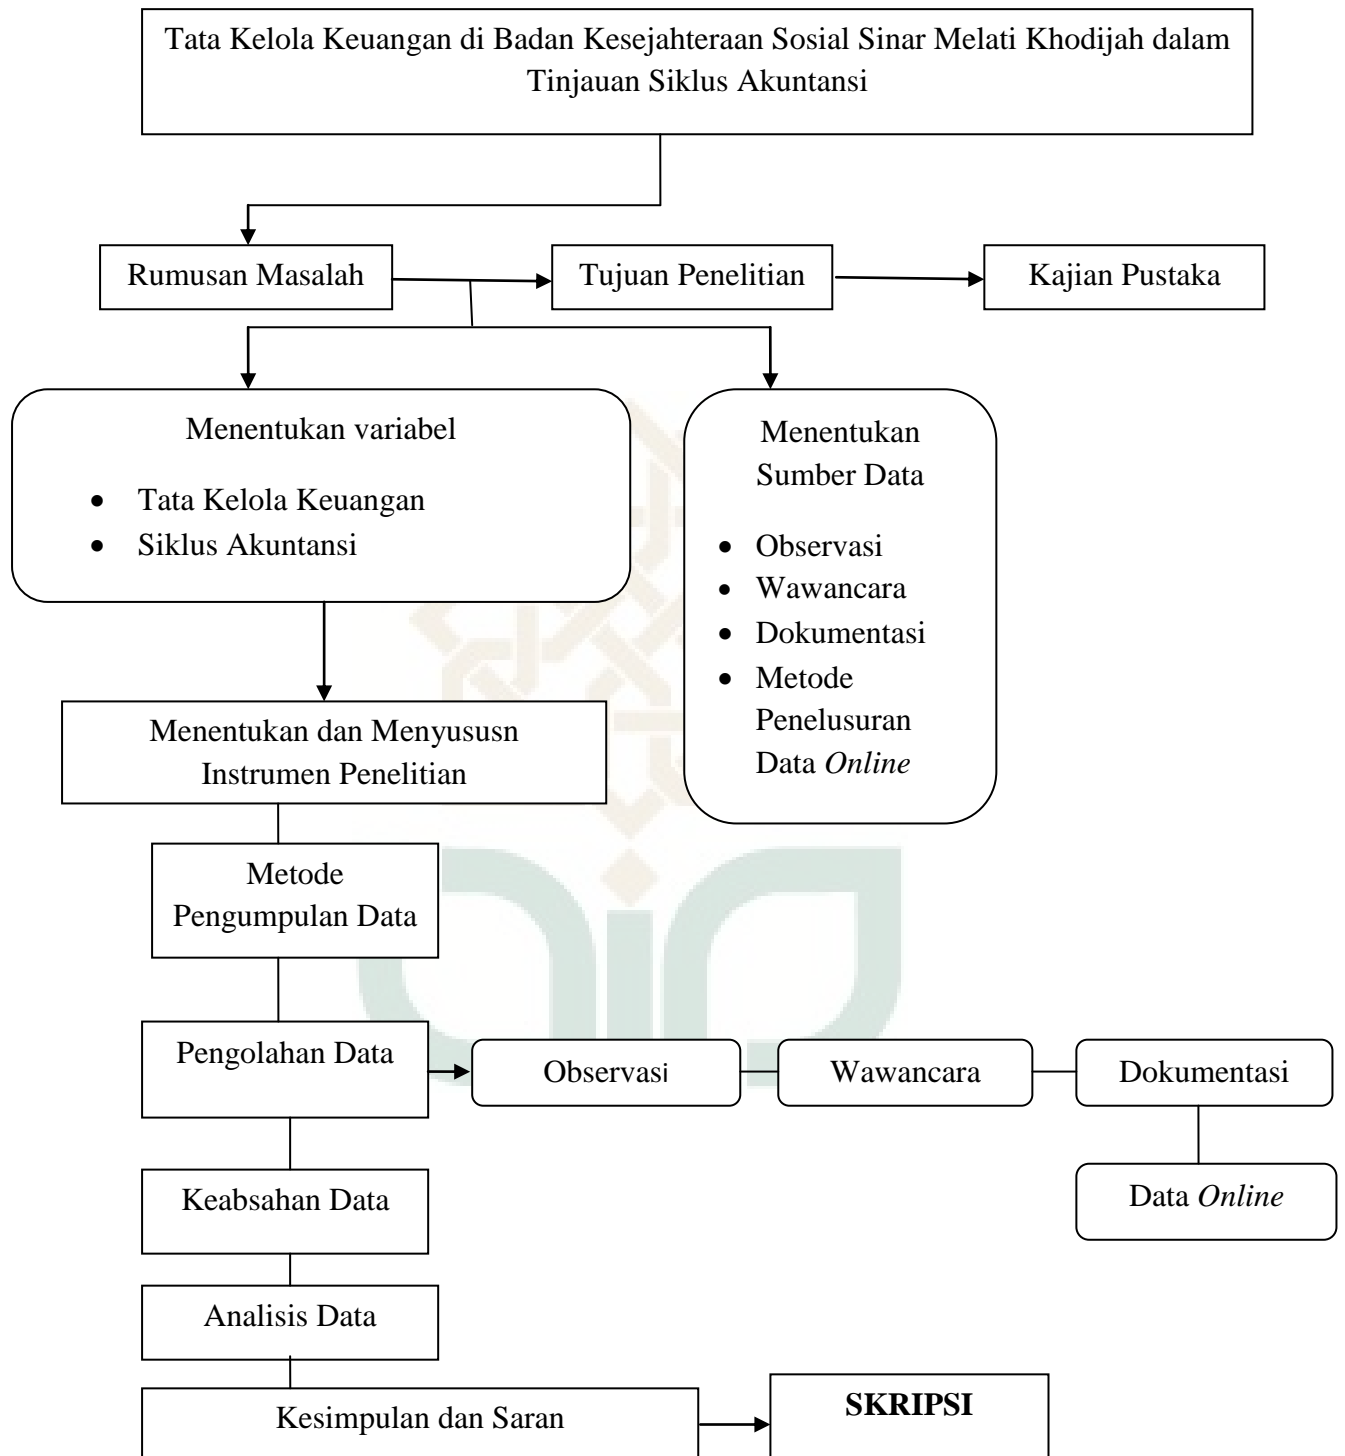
Tata Kelola Keuangan di Badan Kesejahteraan Sosial Sinar Melati Khodijah dalam Tinjauan Siklus Akuntansi

Rumusan Masalah

Tujuan Penelitian

Kajian Pustaka

Menentukan variabel

- Tata Kelola Keuangan
- Siklus Akuntansi

Menentukan Sumber Data

- Observasi
- Wawancara
- Dokumentasi
- Metode Penelusuran Data *Online*

Menentukan dan Menyususn Instrumen Penelitian

Metode Pengumpulan Data

Pengolahan Data

Observasi

Wawancara

Dokumentasi

Data *Online*

Keabsahan Data

Analisis Data

Kesimpulan dan Saran

**SKRIPSI**